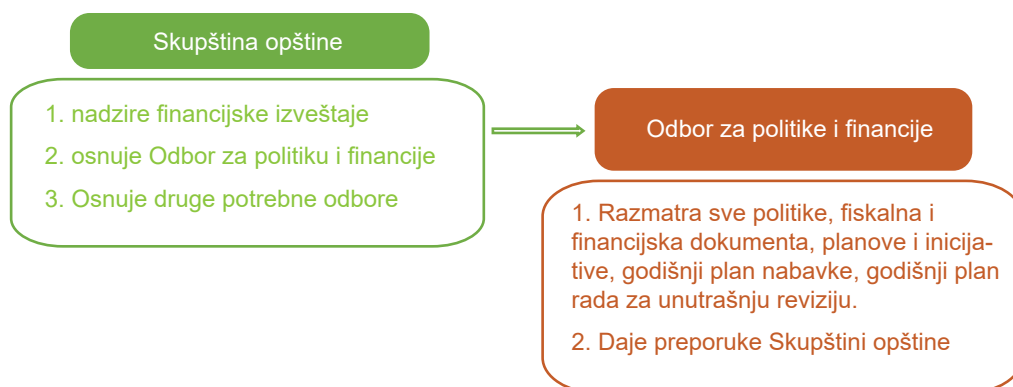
Skupština opštine

1. nadzire financijske izveštaje
2. osnuje Odbor za politiku i financije
3. Osnuje druge potrebne odbore

Odbor za politike i financije

1. Razmatra sve politike, fiskalna i financijska dokumenta, planove i inicijative, godišnji plan nabavke, godišnji plan rada za unutrašnju reviziju.
2. Daje preporuke Skupštini opštine